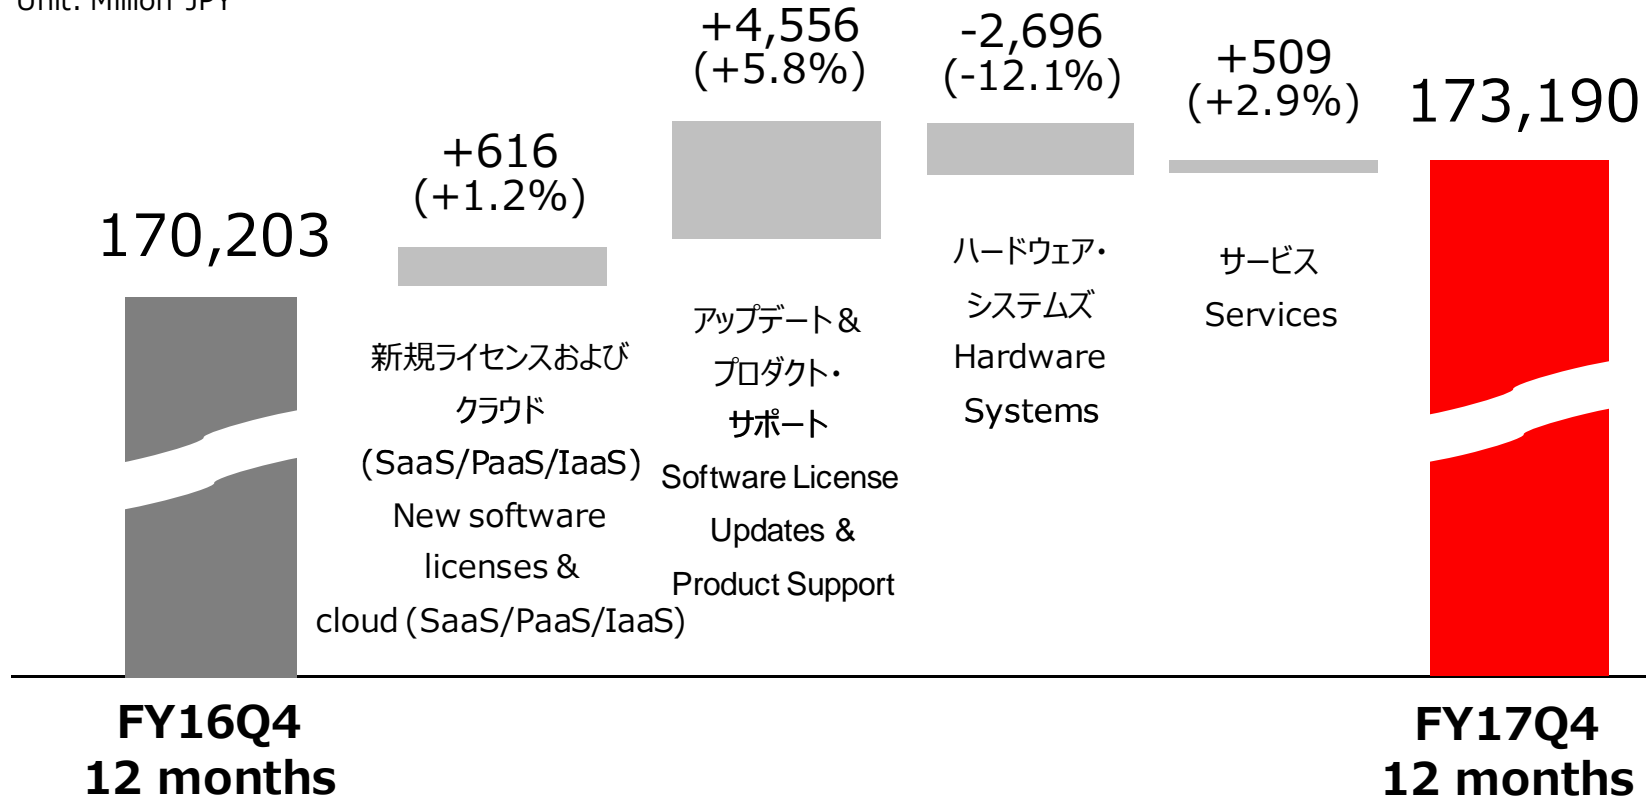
Unit: Million JPY

170,203

+616
(+1.2%)

新規ライセンスおよびクラウド
(SaaS/PaaS/IaaS)
New software licenses & cloud (SaaS/PaaS/IaaS)

+4,556
(+5.8%)

アップデート＆プロダクト・サポート
Software License Updates & Product Support

-2,696
(-12.1%)

ハードウェア・システムズ
Hardware Systems

+509
(+2.9%)

サービス
Services

173,190

FY16Q4
12 months

FY17Q4
12 months